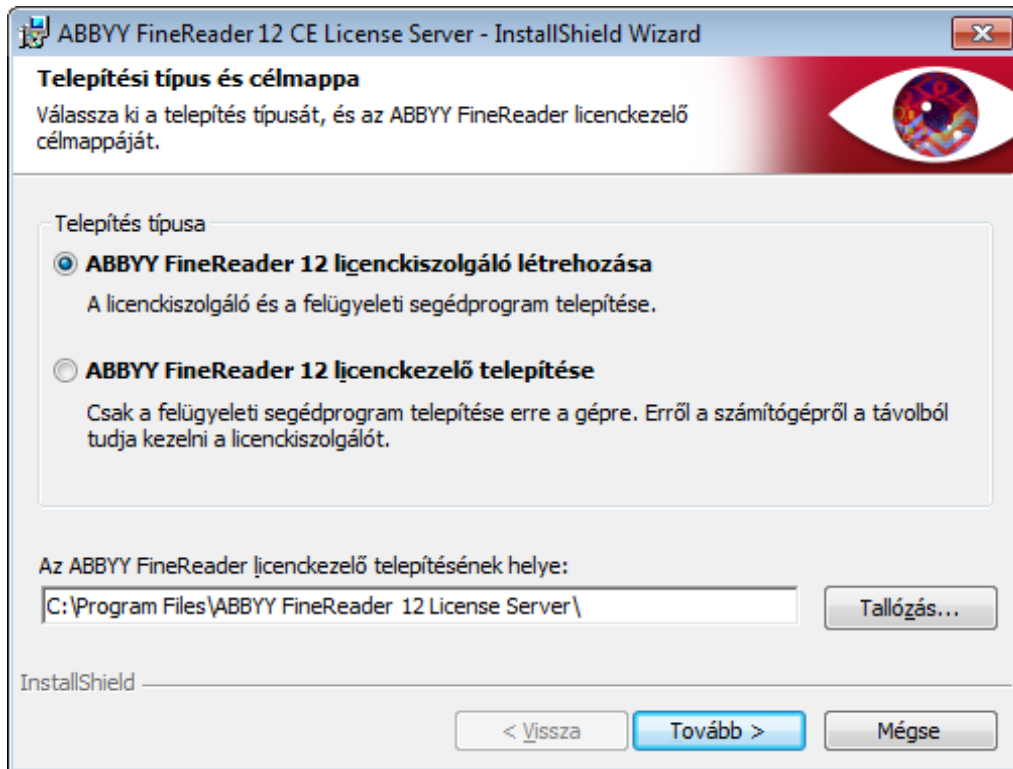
ABBYY FineReader 12 CE License Server - InstallShield Wizard

Telepítési típus és célmappa

Válassza ki a telepítés típusát, és az ABBYY FineReader licenckezelő célmappáját.

Telepítés típusa

ABBYY FineReader 12 licenckiszolgáló létrehozása

A licenckiszolgáló és a felügyeleti segédprogram telepítése.

ABBYY FineReader 12 licenckezelő telepítése

Csak a felügyeleti segédprogram telepítése erre a gépre. Erről a számítógépről a távolból tudja kezelni a licenckiszolgálót.

Az ABBYY FineReader licenckezelő telepítésének helye:

C:\Program Files\ABBYY FineReader 12 License Server\

Tallózás...

InstallShield

< Vissza

Tovább >

Mégse